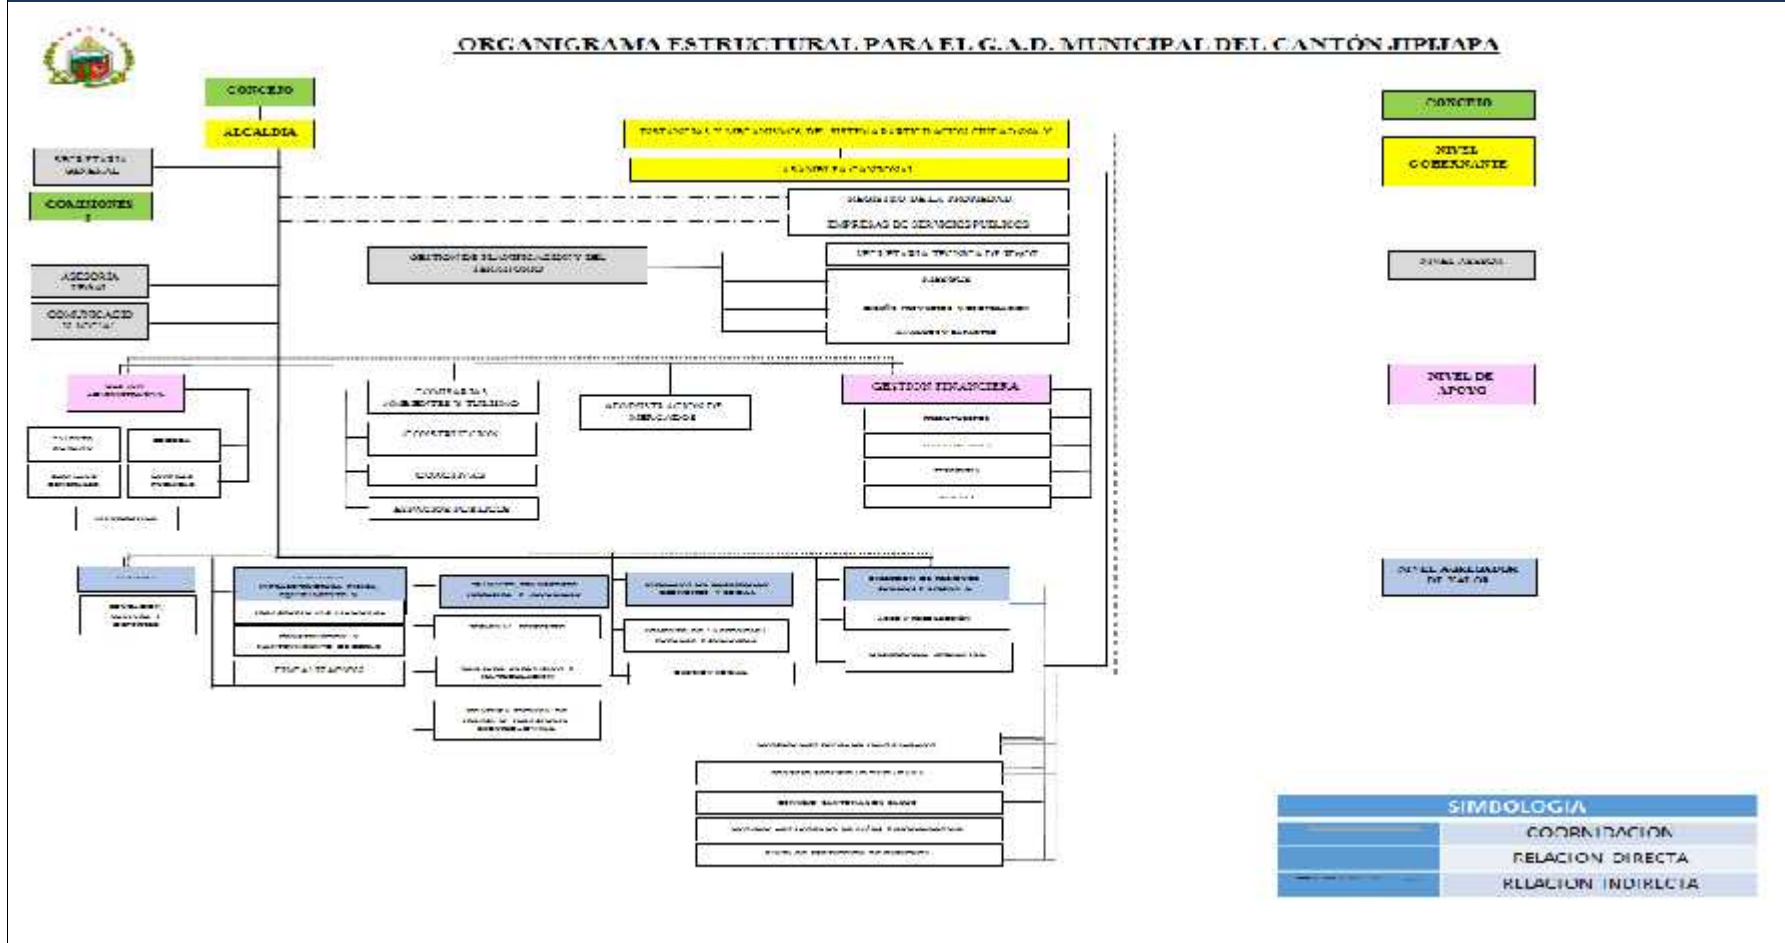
ORGANIGRAMA ESTRUCTURAL PARA EL G.A.D. MUNICIPAL DEL CANTÓN JIPIJAPA

CONCEJO

ALCALDIA

SECRETARIA GENERAL

COMISIONES

ASESORIA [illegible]

COMUNICACION SOCIAL

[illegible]

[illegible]

REGISTRO DE LA PROPIEDAD

EMPRESAS DE SERVICIOS PUBLICOS

GESTION DE PLANIFICACION Y DEL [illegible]

SECRETARIA TECNICA DE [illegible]

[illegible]

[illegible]

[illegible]

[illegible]

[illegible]

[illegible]

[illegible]

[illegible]

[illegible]

CONTROL DE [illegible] Y TURISMO

CONSTRUCCION

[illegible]

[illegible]

ADMINISTRACION DE MERCADOS

GESTION FINANCIERA

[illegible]

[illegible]

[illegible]

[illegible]

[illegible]

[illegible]

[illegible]

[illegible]

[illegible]

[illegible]

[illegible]

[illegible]

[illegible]

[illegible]

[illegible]

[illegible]

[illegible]

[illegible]

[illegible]

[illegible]

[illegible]

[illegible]

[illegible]

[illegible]

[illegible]

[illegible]

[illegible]

CONCEJO

NIVEL GOBERNANTE

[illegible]

NIVEL DE APOYO

NIVEL AGREGADOR DE VALOR

SIMBOLOGIA

COORDINACION

RELACION DIRECTA

RELACION INDIRECTA